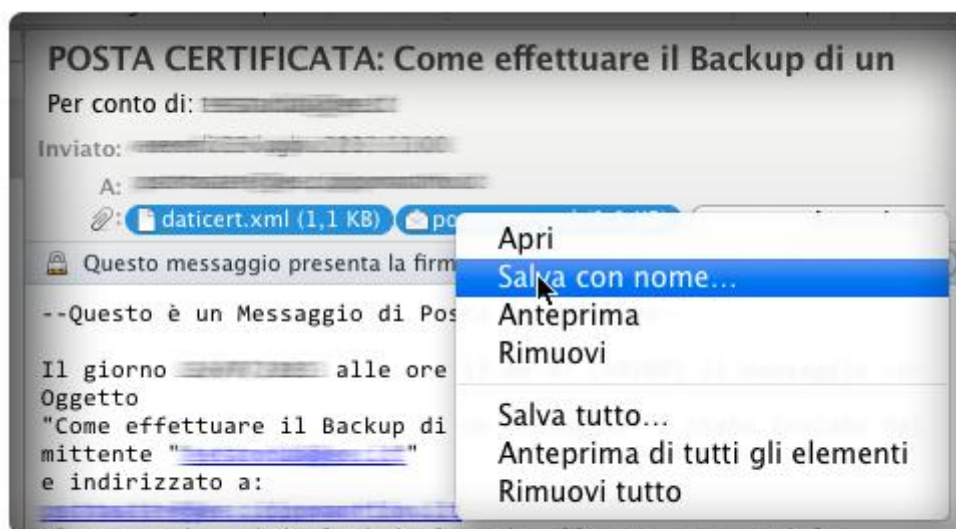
POSTA CERTIFICATA: Come effettuare il Backup di un

Per conto di: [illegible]

Inviato: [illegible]

A: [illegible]

daticert.xml (1,1 KB) po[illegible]

Questo messaggio presenta la firm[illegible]

--Questo è un Messaggio di Pos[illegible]

Il giorno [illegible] alle ore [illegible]
Oggetto
"Come effettuare il Backup di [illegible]
mittente "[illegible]"
e indirizzato a:

Apri
Salva con nome...
Anteprima
Rimuovi

Salva tutto...
Anteprima di tutti gli elementi
Rimuovi tutto